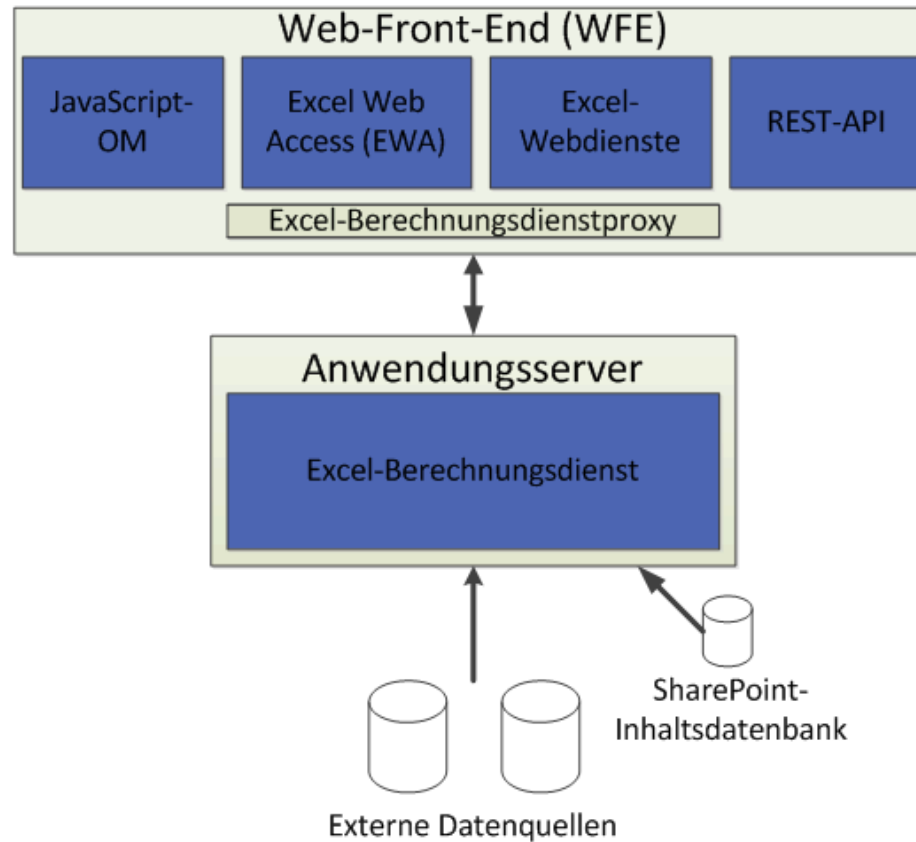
Web-Front-End (WFE)

JavaScript-OM

Excel Web Access (EWA)

Excel-Webdienste

REST-API

Excel-Berechnungsdienstproxy

Anwendungsserver

Excel-Berechnungsdienst

SharePoint-Inhaltsdatenbank

Externe Datenquellen